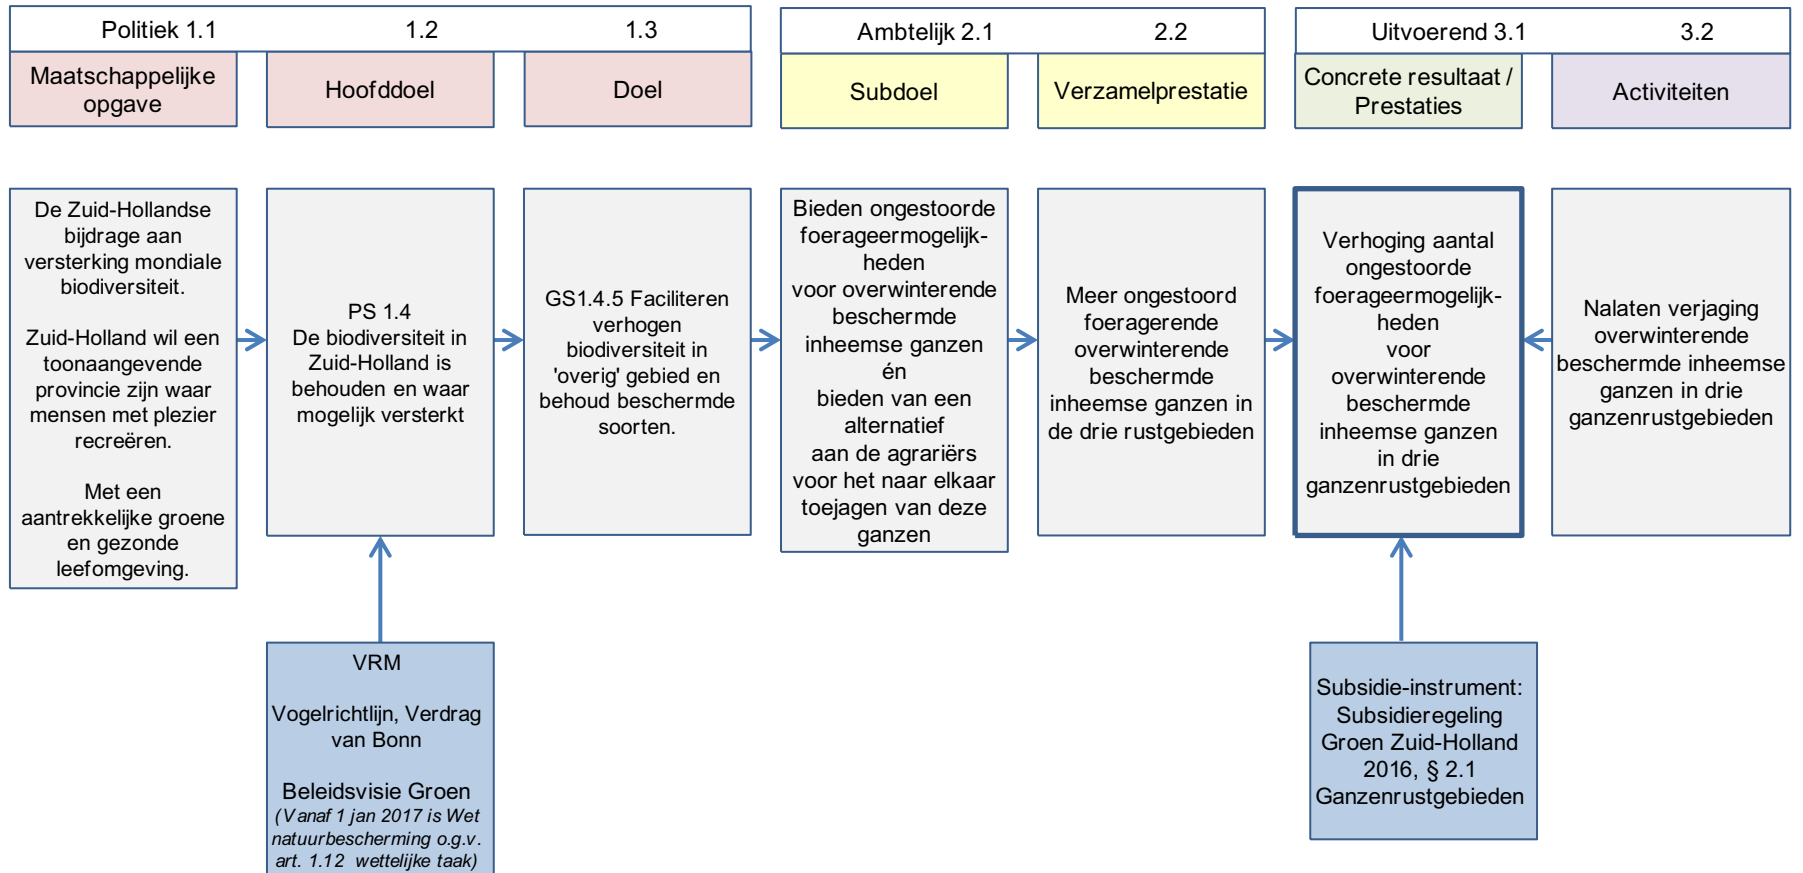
Politiek 1.1 | 1.2 | 1.3

Ambtelijk 2.1 | 2.2

Uitvoerend 3.1 | 3.2

Maatschappelijke opgave

Hoofddoel

Doel

Subdoel

Verzamelprestatie

Concrete resultaat / Prestaties

Activiteiten

De Zuid-Hollandse bijdrage aan versterking mondiale biodiversiteit.

Zuid-Holland wil een toonaangevende provincie zijn waar mensen met plezier recreëren.

Met een aantrekkelijke groene en gezonde leefomgeving.

PS 1.4 De biodiversiteit in Zuid-Holland is behouden en waar mogelijk versterkt

GS1.4.5 Faciliteren verhogen biodiversiteit in 'overig' gebied en behoud beschermde soorten.

Bieden ongestoorde foerageermogelijkheden voor overwinterende beschermde inheemse ganzen én bieden van een alternatief aan de agrariërs voor het naar elkaar toejagen van deze ganzen

Meer ongestoord foeragerende overwinterende beschermde inheemse ganzen in de drie rustgebieden

Verhoging aantal ongestoorde foerageermogelijkheden voor overwinterende beschermde inheemse ganzen in drie ganzenrustgebieden

Nalaten verjaging overwinterende beschermde inheemse ganzen in drie ganzenrustgebieden

VRM

Vogelrichtlijn, Verdrag van Bonn

Beleidsvisie Groen
(Vanaf 1 jan 2017 is Wet natuurbescherming o.g.v. art. 1.12 wettelijke taak)

Subsidie-instrument: Subsidieregeling Groen Zuid-Holland 2016, § 2.1 Ganzenrustgebieden